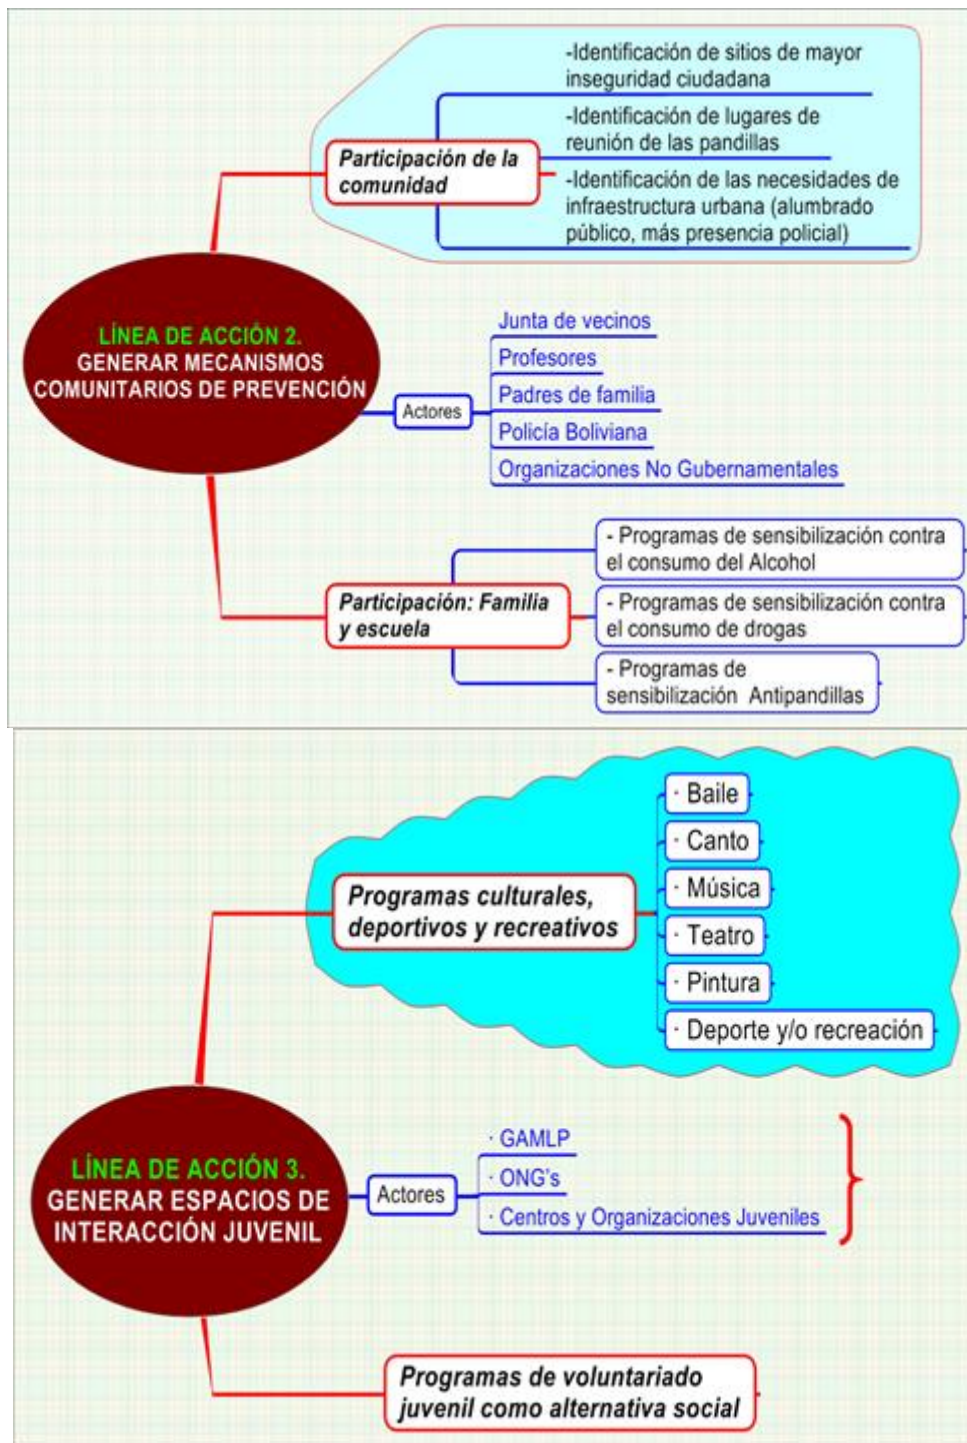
LÍNEA DE ACCIÓN 2.
GENERAR MECANISMOS COMUNITARIOS DE PREVENCIÓN

Participación de la comunidad

-Identificación de sitios de mayor inseguridad ciudadana

-Identificación de lugares de reunión de las pandillas

-Identificación de las necesidades de infraestructura urbana (alumbrado público, más presencia policial)

Actores

Junta de vecinos

Profesores

Padres de familia

Policía Boliviana

Organizaciones No Gubernamentales

Participación: Familia y escuela

- Programas de sensibilización contra el consumo del Alcohol

- Programas de sensibilización contra el consumo de drogas

- Programas de sensibilización Antipandillas

LÍNEA DE ACCIÓN 3.
GENERAR ESPACIOS DE INTERACCIÓN JUVENIL

Programas culturales, deportivos y recreativos

· Baile

· Canto

· Música

· Teatro

· Pintura

· Deporte y/o recreación

Actores

· GAMLP

· ONG's

· Centros y Organizaciones Juveniles

Programas de voluntariado juvenil como alternativa social